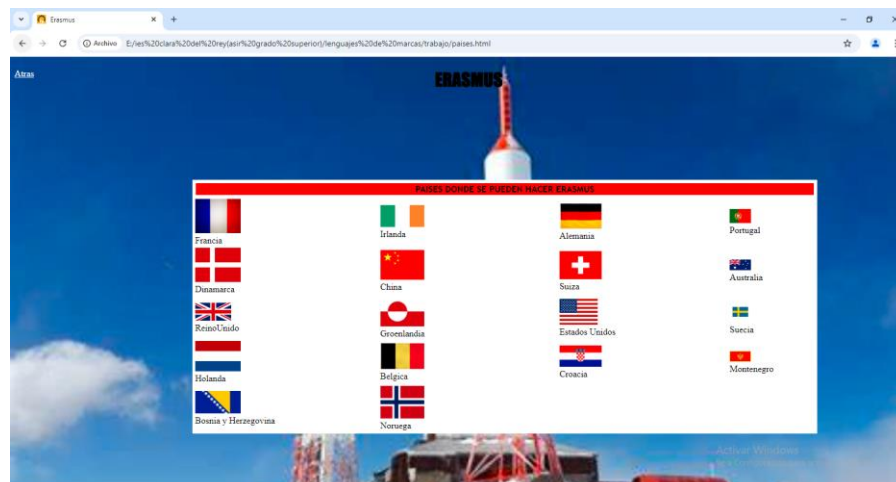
Erasmus

Archivo E:/ies%20clara%20del%20rey(asir%20grado%20superior)/lenguajes%20de%20marcas/trabajo/paises.html

Atras

ERASMUS

PAISES DONDE SE PUEDEN HACER ERASMUS

| | | | |
|---|---|---|---|
| Francia | Irlanda | Alemania | Portugal |
| Dinamarca | China | Suiza | Australia |
| ReinoUnido | Groenlandia | Estados Unidos | Suecia |
| Holanda | Belgica | Croacia | Montenegro |
| Bosnia y Herzegovina | Noruega | | |

Activar Windows
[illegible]